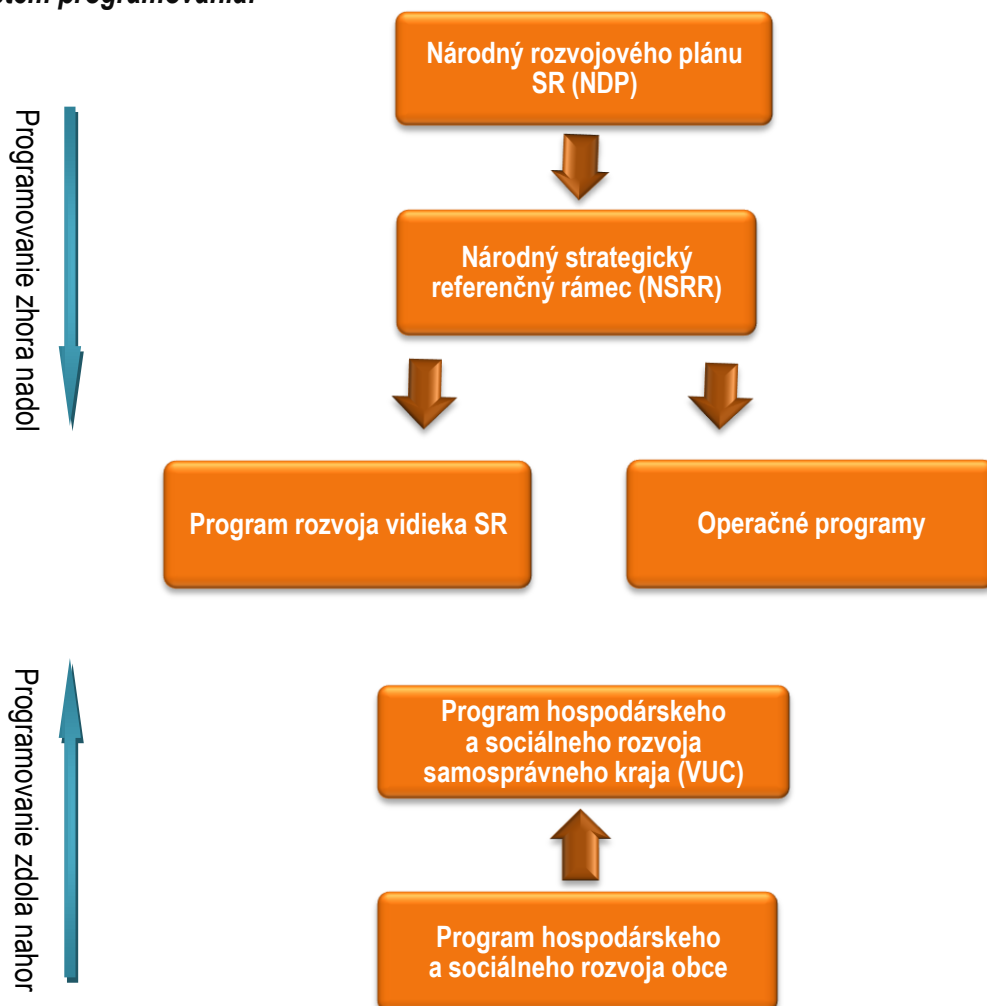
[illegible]tém programovania.

Národný rozvojového plánu SR (NDP)

Národný strategický referenčný rámec (NSRR)

Program rozvoja vidieka SR

Operačné programy

Programovanie zhora nadol

Program hospodárskeho a sociálneho rozvoja samosprávneho kraja (VUC)

Program hospodárskeho a sociálneho rozvoja obce

Programovanie zdola nahor